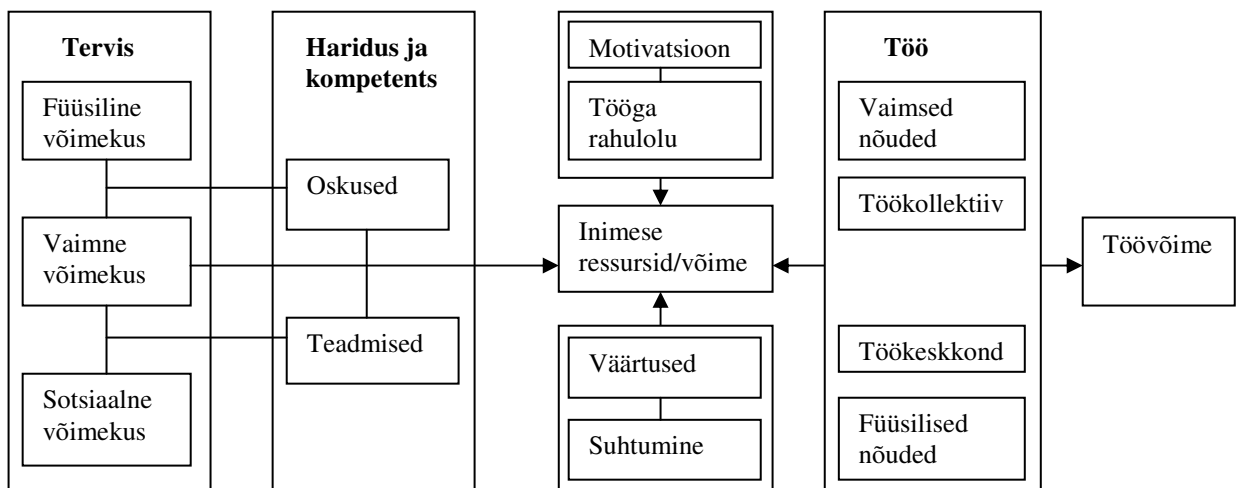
Tervis

Füüsiline võimekus

Vaimne võimekus

Sotsiaalne võimekus

Haridus ja kompetents

Oskused

Teadmised

Motivatsioon

Tööga rahulolu

Inimese ressursid/võime

Väärtused

Suhtumine

Töö

Vaimsed nõuded

Töökollektiiv

Töökeskkond

Füüsilised nõuded

Töövõime